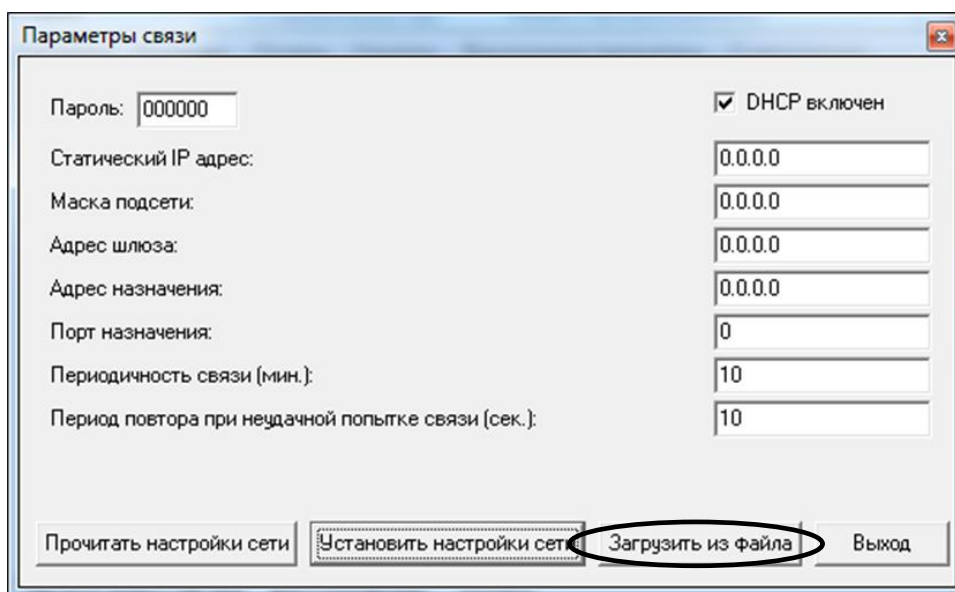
Параметры связи

Пароль: 000000

DHCP включен

Статический IP адрес: 0.0.0.0

Маска подсети: 0.0.0.0

Адрес шлюза: 0.0.0.0

Адрес назначения: 0.0.0.0

Порт назначения: 0

Периодичность связи (мин.): 10

Период повтора при неудачной попытке связи (сек.): 10

Прочитать настройки сети | Установить настройки сети | Загрузить из файла | Выход